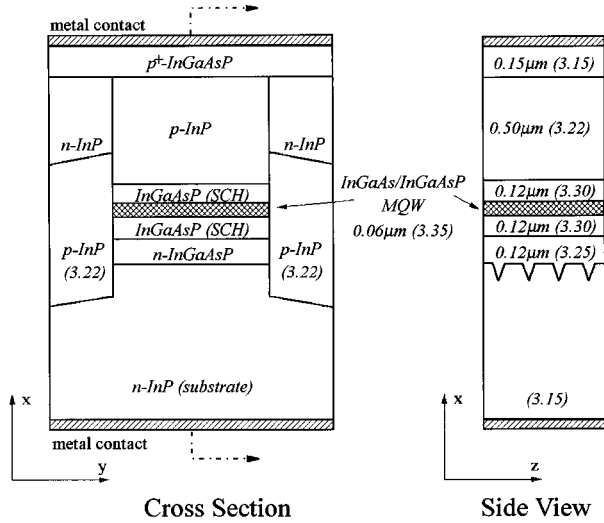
metal contact

$p^+$-InGaAsP

n-InP

p-InP

n-InP

InGaAsP (SCH)

InGaAsP (SCH)

p-InP (3.22)

n-InGaAsP

p-InP (3.22)

n-InP (substrate)

x

y

metal contact

Cross Section

InGaAs/InGaAsP MQW 0.06μm (3.35)

0.15μm (3.15)

0.50μm (3.22)

0.12μm (3.30)

0.12μm (3.30)

0.12μm (3.25)

(3.15)

x

z

Side View